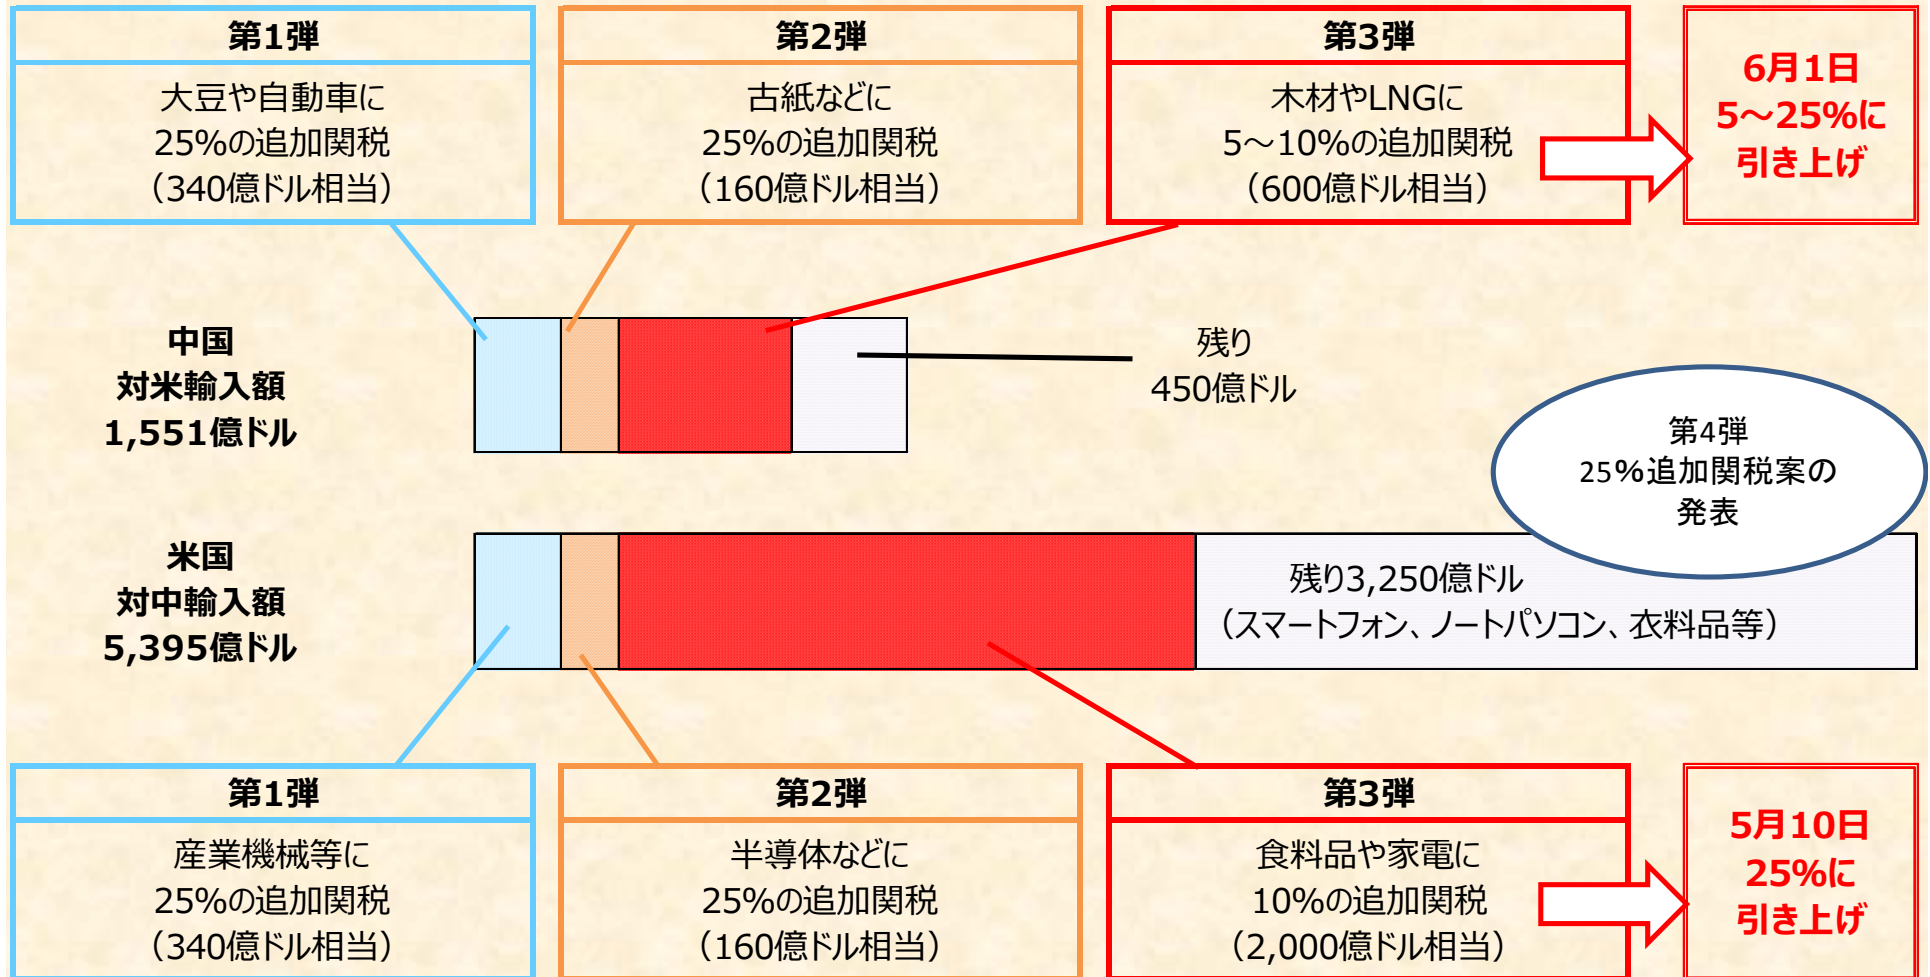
第1弾
大豆や自動車に
25%の追加関税
(340億ドル相当)

第2弾
古紙などに
25%の追加関税
(160億ドル相当)

第3弾
木材やLNGに
5～10%の追加関税
(600億ドル相当)

6月1日
5～25%に
引き上げ

中国
対米輸入額
1,551億ドル

残り
450億ドル

第4弾
25%追加関税案の
発表

米国
対中輸入額
5,395億ドル

残り3,250億ドル
(スマートフォン、ノートパソコン、衣料品等)

第1弾
産業機械等に
25%の追加関税
(340億ドル相当)

第2弾
半導体などに
25%の追加関税
(160億ドル相当)

第3弾
食料品や家電に
10%の追加関税
(2,000億ドル相当)

5月10日
25%に
引き上げ